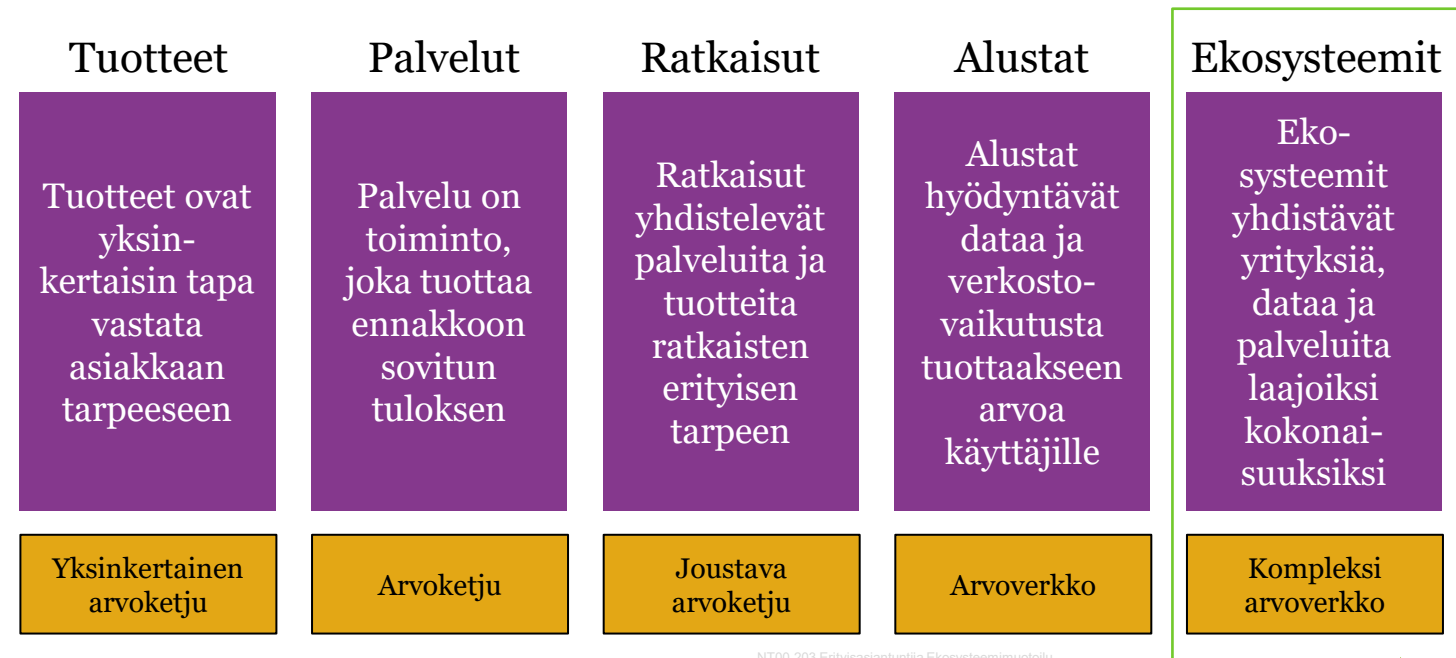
Tuotteet

Tuotteet ovat yksinkertaisin tapa vastata asiakkaan tarpeeseen

Yksinkertainen arvoketju

Palvelut

Palvelu on toiminto, joka tuottaa ennakkoon sovitun tuloksen

Arvoketju

Ratkaisut

Ratkaisut yhdistelevät palveluita ja tuotteita ratkaisten erityisen tarpeen

Joustava arvoketju

Alustat

Alustat hyödyntävät dataa ja verkostovaikutusta tuottaakseen arvoa käyttäjille

Arvoverkko

Ekosysteemit

Ekosysteemit yhdistävät yrityksiä, dataa ja palveluita laajoiksi kokonaisuuksiksi

Kompleksi arvoverkko

NT00-203 Erityisasiantuntija Ekosysteemimuotoilu